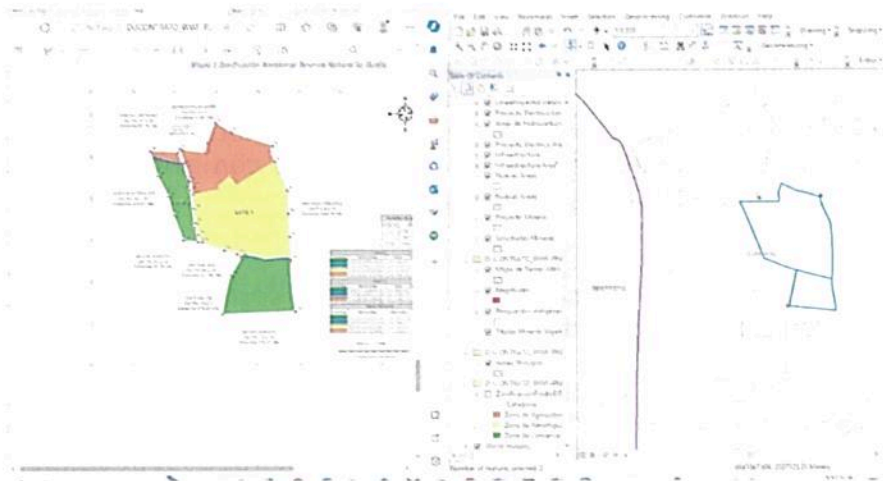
Mapa 1 Zonificación Ambiental Reserva Natural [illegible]

ZONA 1

File Edit View Bookmarks Insert Selection Geoprocessing Customize Windows Help

Table Of Contents

Zona de Agricultura
Zona de Recuperación
Zona de Conservación

Number of features selected: 2